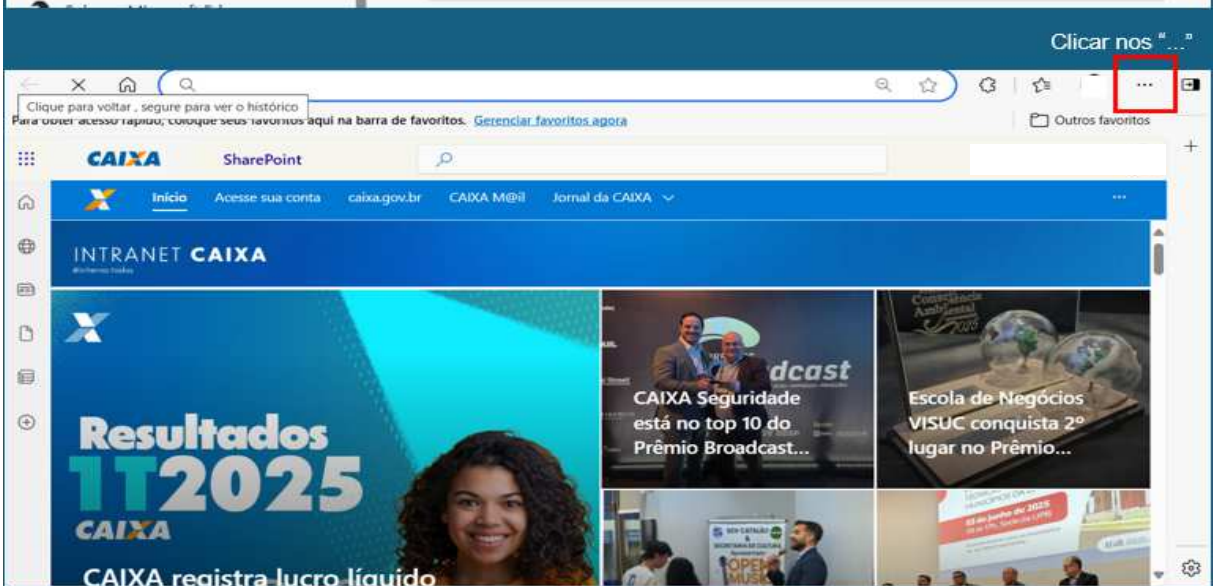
Clicar nos "..."

Clique para voltar , segure para ver o histórico

Para obter acesso rápido, coloque seus favoritos aqui na barra de favoritos. Gerenciar favoritos agora

Outros favoritos

CAIXA SharePoint

Início Acesse sua conta caixa.gov.br CAIXA M@il Jornal da CAIXA

INTRANET CAIXA

Resultados 1T2025 CAIXA

CAIXA registra lucro líquido

CAIXA Seguridade está no top 10 do Prêmio Broadcast...

Escola de Negócios VISUC conquista 2º lugar no Prêmio...